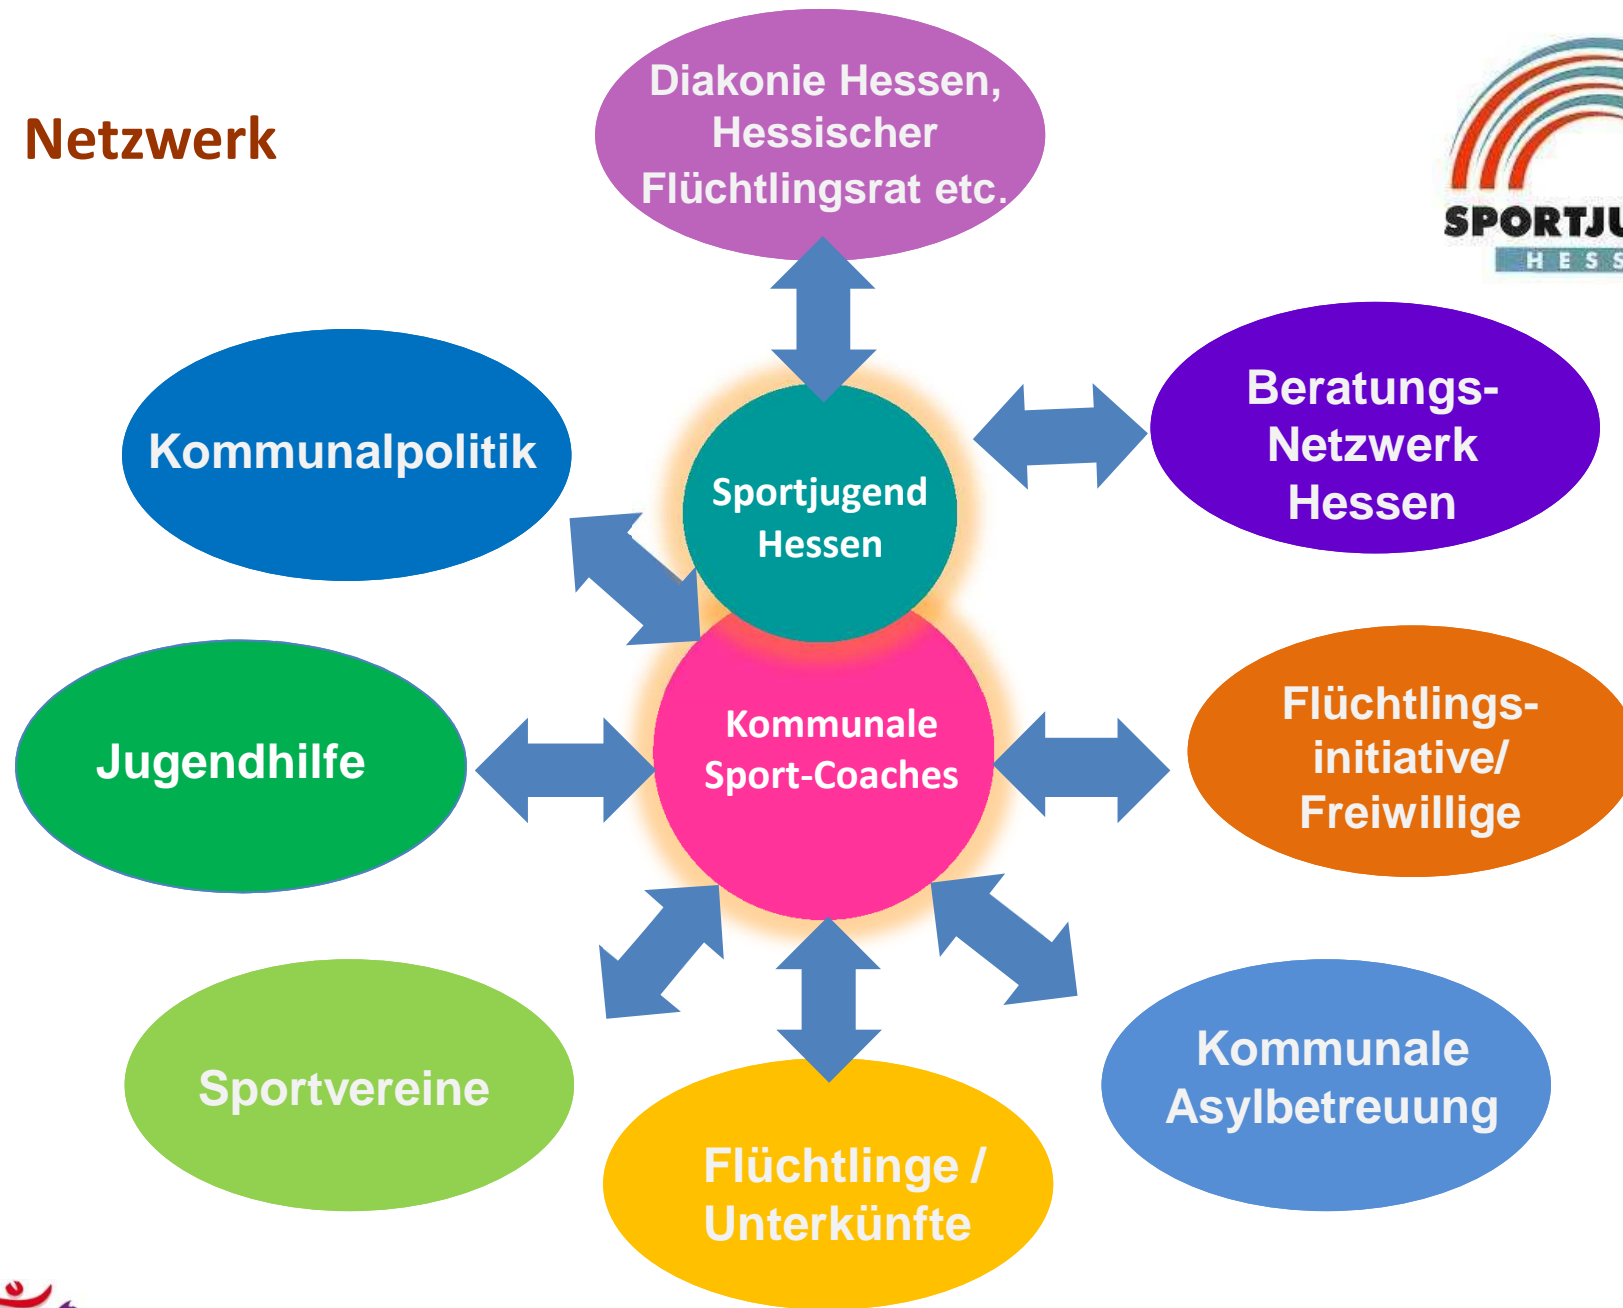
Netzwerk

Diakonie Hessen, Hessischer Flüchtlingsrat etc.

SPORTJU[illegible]
HESS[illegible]

Kommunalpolitik

Sportjugend Hessen

Beratungs-Netzwerk Hessen

Jugendhilfe

Kommunale Sport-Coaches

Flüchtlings-initiative/ Freiwillige

Sportvereine

Flüchtlinge / Unterkünfte

Kommunale Asylbetreuung